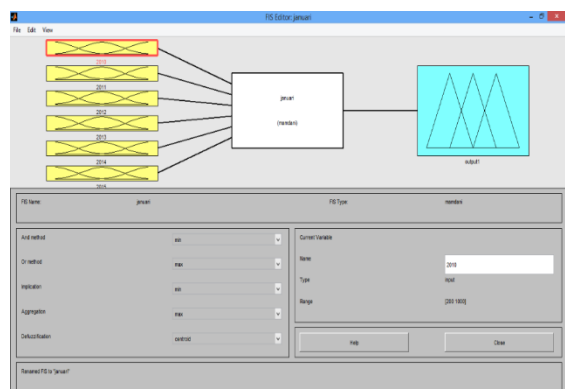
FIS Editor: januari

File Edit View

2010

2011

2012

2013

2014

2015

januari

(mamdani)

output1

FIS Name: januari

FIS Type: mamdani

And method: min

Or method: max

Implication: min

Aggregation: max

Defuzzification: centroid

Current Variable

Name: 2010

Type: input

Range: [250 1800]

Help

Close

Renamed FIS to "januari"